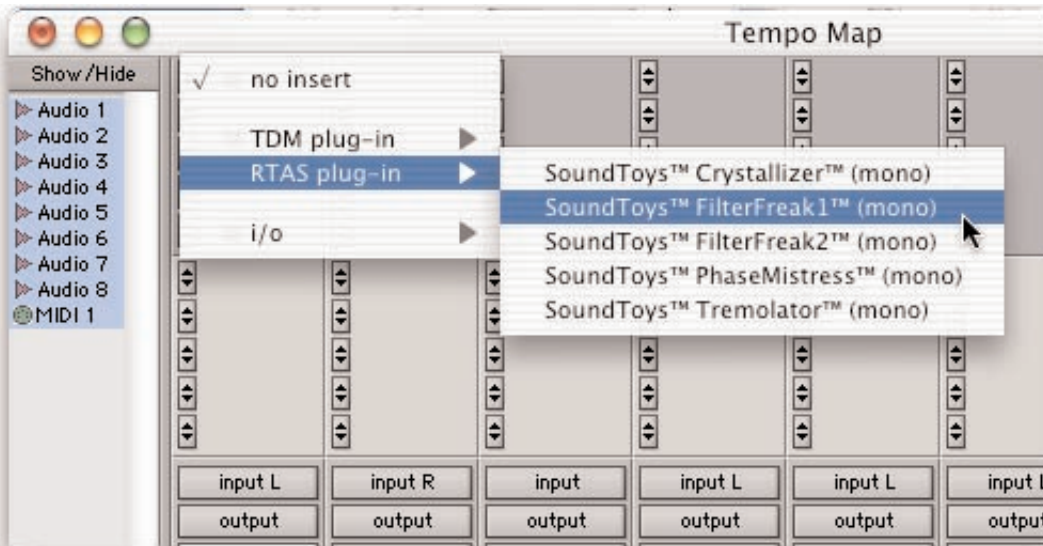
Tempo Map

Show/Hide

Audio 1
Audio 2
Audio 3
Audio 4
Audio 5
Audio 6
Audio 7
Audio 8
MIDI 1

√ no insert

TDM plug-in
RTAS plug-in

i/o

SoundToys™ Crystallizer™ (mono)
SoundToys™ FilterFreak1™ (mono)
SoundToys™ FilterFreak2™ (mono)
SoundToys™ PhaseMistress™ (mono)
SoundToys™ Tremolator™ (mono)

| input L | input R | input | input L | input L | input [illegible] |
|---|---|---|---|---|---|
| output | output | output | output | output | outpu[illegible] |